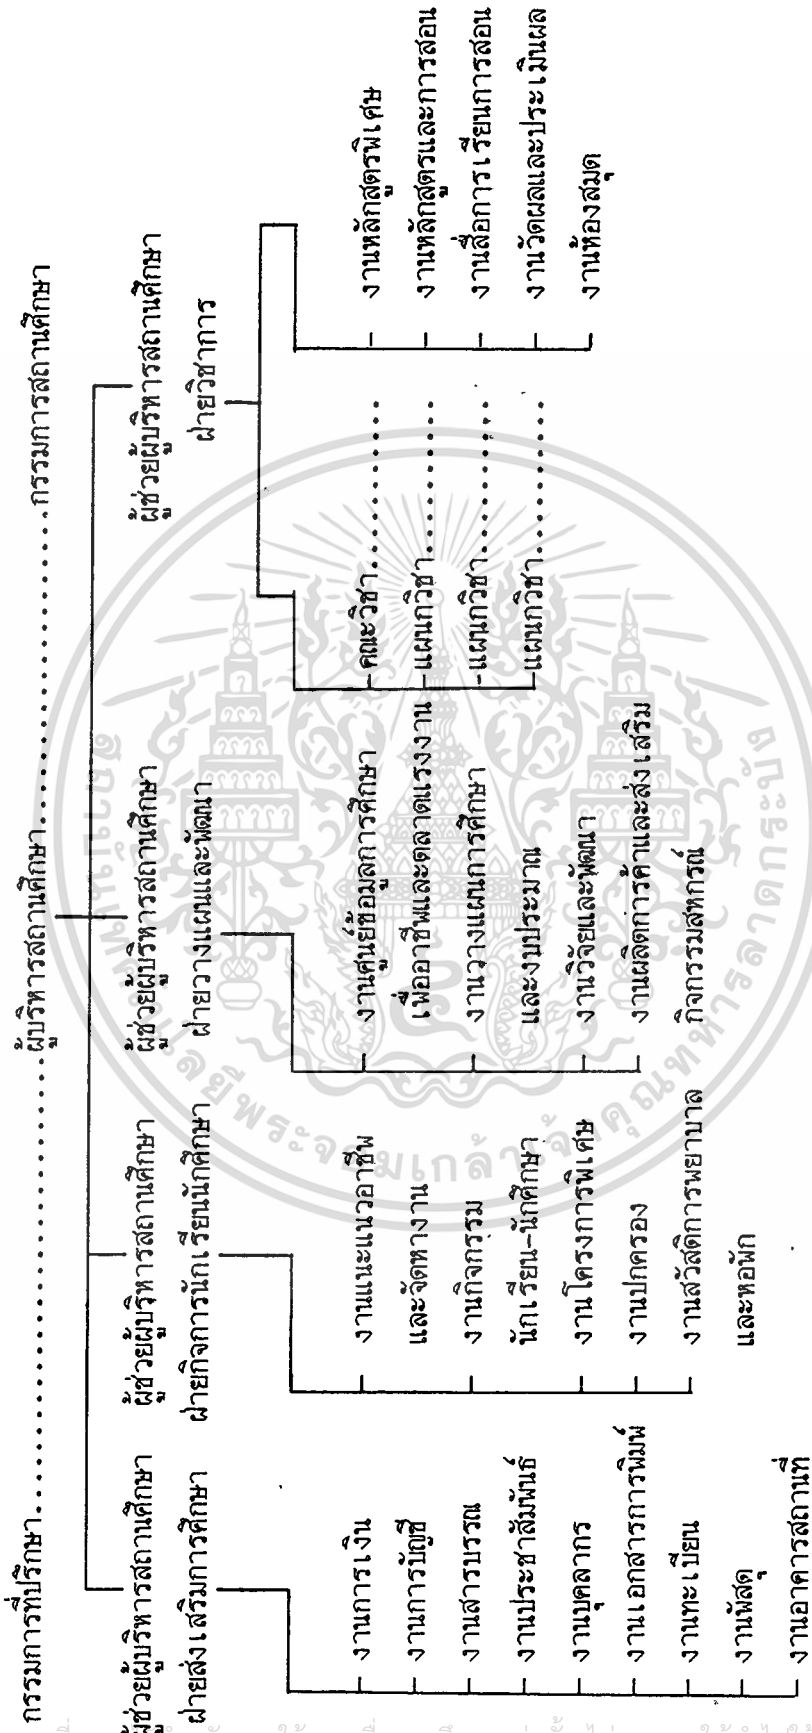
กรรมการที่ปรึกษา..........ผู้บริหารสถานศึกษา..........กรรมการสถานศึกษา

ผู้ช่วยผู้บริหารสถานศึกษา
ฝ่ายส่งเสริมการศึกษา

งานการเงิน
งานการบัญชี
งานสารบรรณ
งานประชาสัมพันธ์
งานบุคลากร
งานเอกสารการพิมพ์
งานทะเบียน
งานพัสดุ
งานอาคารสถานที่

ผู้ช่วยผู้บริหารสถานศึกษา
ฝ่ายกิจการนักเรียนนักศึกษา

งานแนะแนวอาชีพและจัดหางาน
งานกิจกรรมนักเรียน-นักศึกษา
งานโครงการพิเศษ
งานปกครอง
งานสวัสดิการพยาบาลและหอพัก

ผู้ช่วยผู้บริหารสถานศึกษา
ฝ่ายวางแผนและพัฒนา

งานศูนย์ข้อมูลการศึกษาเพื่ออาชีพและตลาดแรงงาน
งานวางแผนการศึกษาและงบประมาณ
งานวิจัยและพัฒนา
งานผลิตการค้าและส่งเสริมกิจกรรมสหกรณ์

ผู้ช่วยผู้บริหารสถานศึกษา
ฝ่ายวิชาการ

คณะวิชา..........
แผนกวิชา..........
แผนกวิชา..........
แผนกวิชา..........

งานหลักสูตรพิเศษ
งานหลักสูตรและการสอน
งานสื่อการเรียนการสอน
งานวัดผลและประเมินผล
งานห้องสมุด